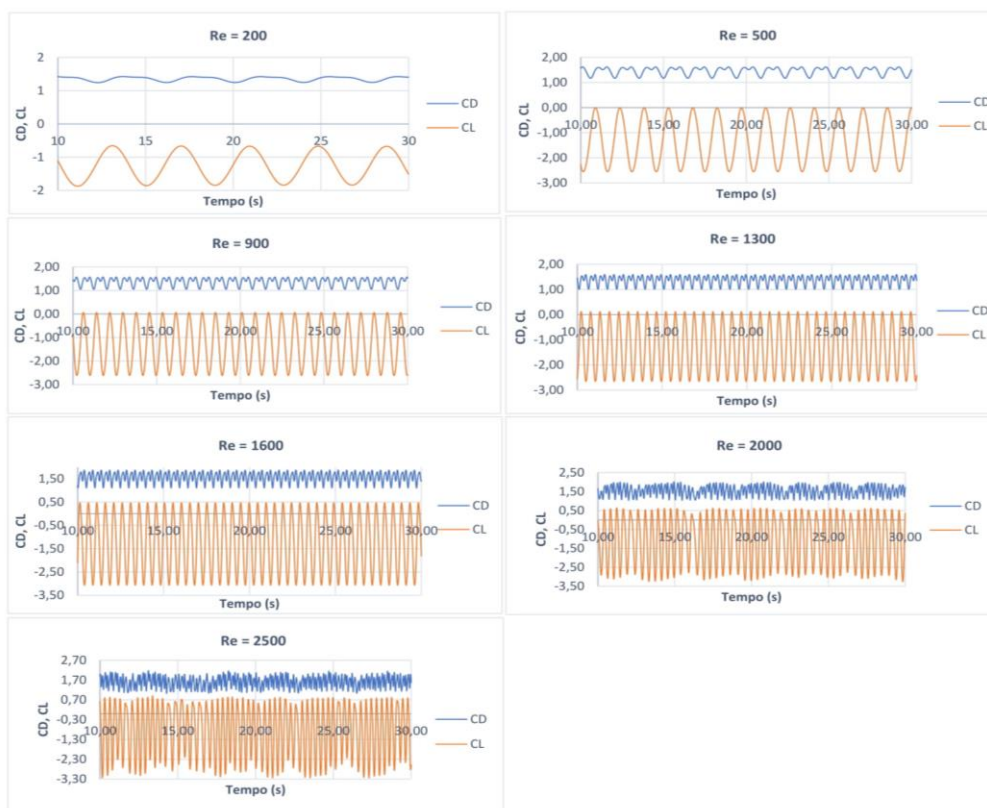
Re = 200

2
1
0
-1
-2
10 15 20 25 30
CD, CL
Tempo (s)
CD
CL

Re = 500

2,00
1,00
0,00
-1,00
-2,00
-3,00
10,00 15,00 20,00 25,00 30,00
CD, CL
Tempo (s)
CD
CL

Re = 900

2,00
1,00
0,00
-1,00
-2,00
-3,00
10,00 15,00 20,00 25,00 30,00
CD, CL
Tempo (s)
CD
CL

Re = 1300

2,00
1,00
0,00
-1,00
-2,00
-3,00
10,00 15,00 20,00 25,00 30,00
CD, CL
Tempo (s)
CD
CL

Re = 1600

1,50
0,50
-0,50
-1,50
-2,50
-3,50
10,00 15,00 20,00 25,00 30,00
CD, CL
Tempo (s)
CD
CL

Re = 2000

2,50
1,50
0,50
-0,50
-1,50
-2,50
-3,50
10,00 15,00 20,00 25,00 30,00
CD, CL
Tempo (s)
CD
CL

Re = 2500

2,70
1,70
0,70
-0,30
-1,30
-2,30
-3,30
10,00 15,00 20,00 25,00 30,00
CD, CL
Tempo (s)
CD
CL